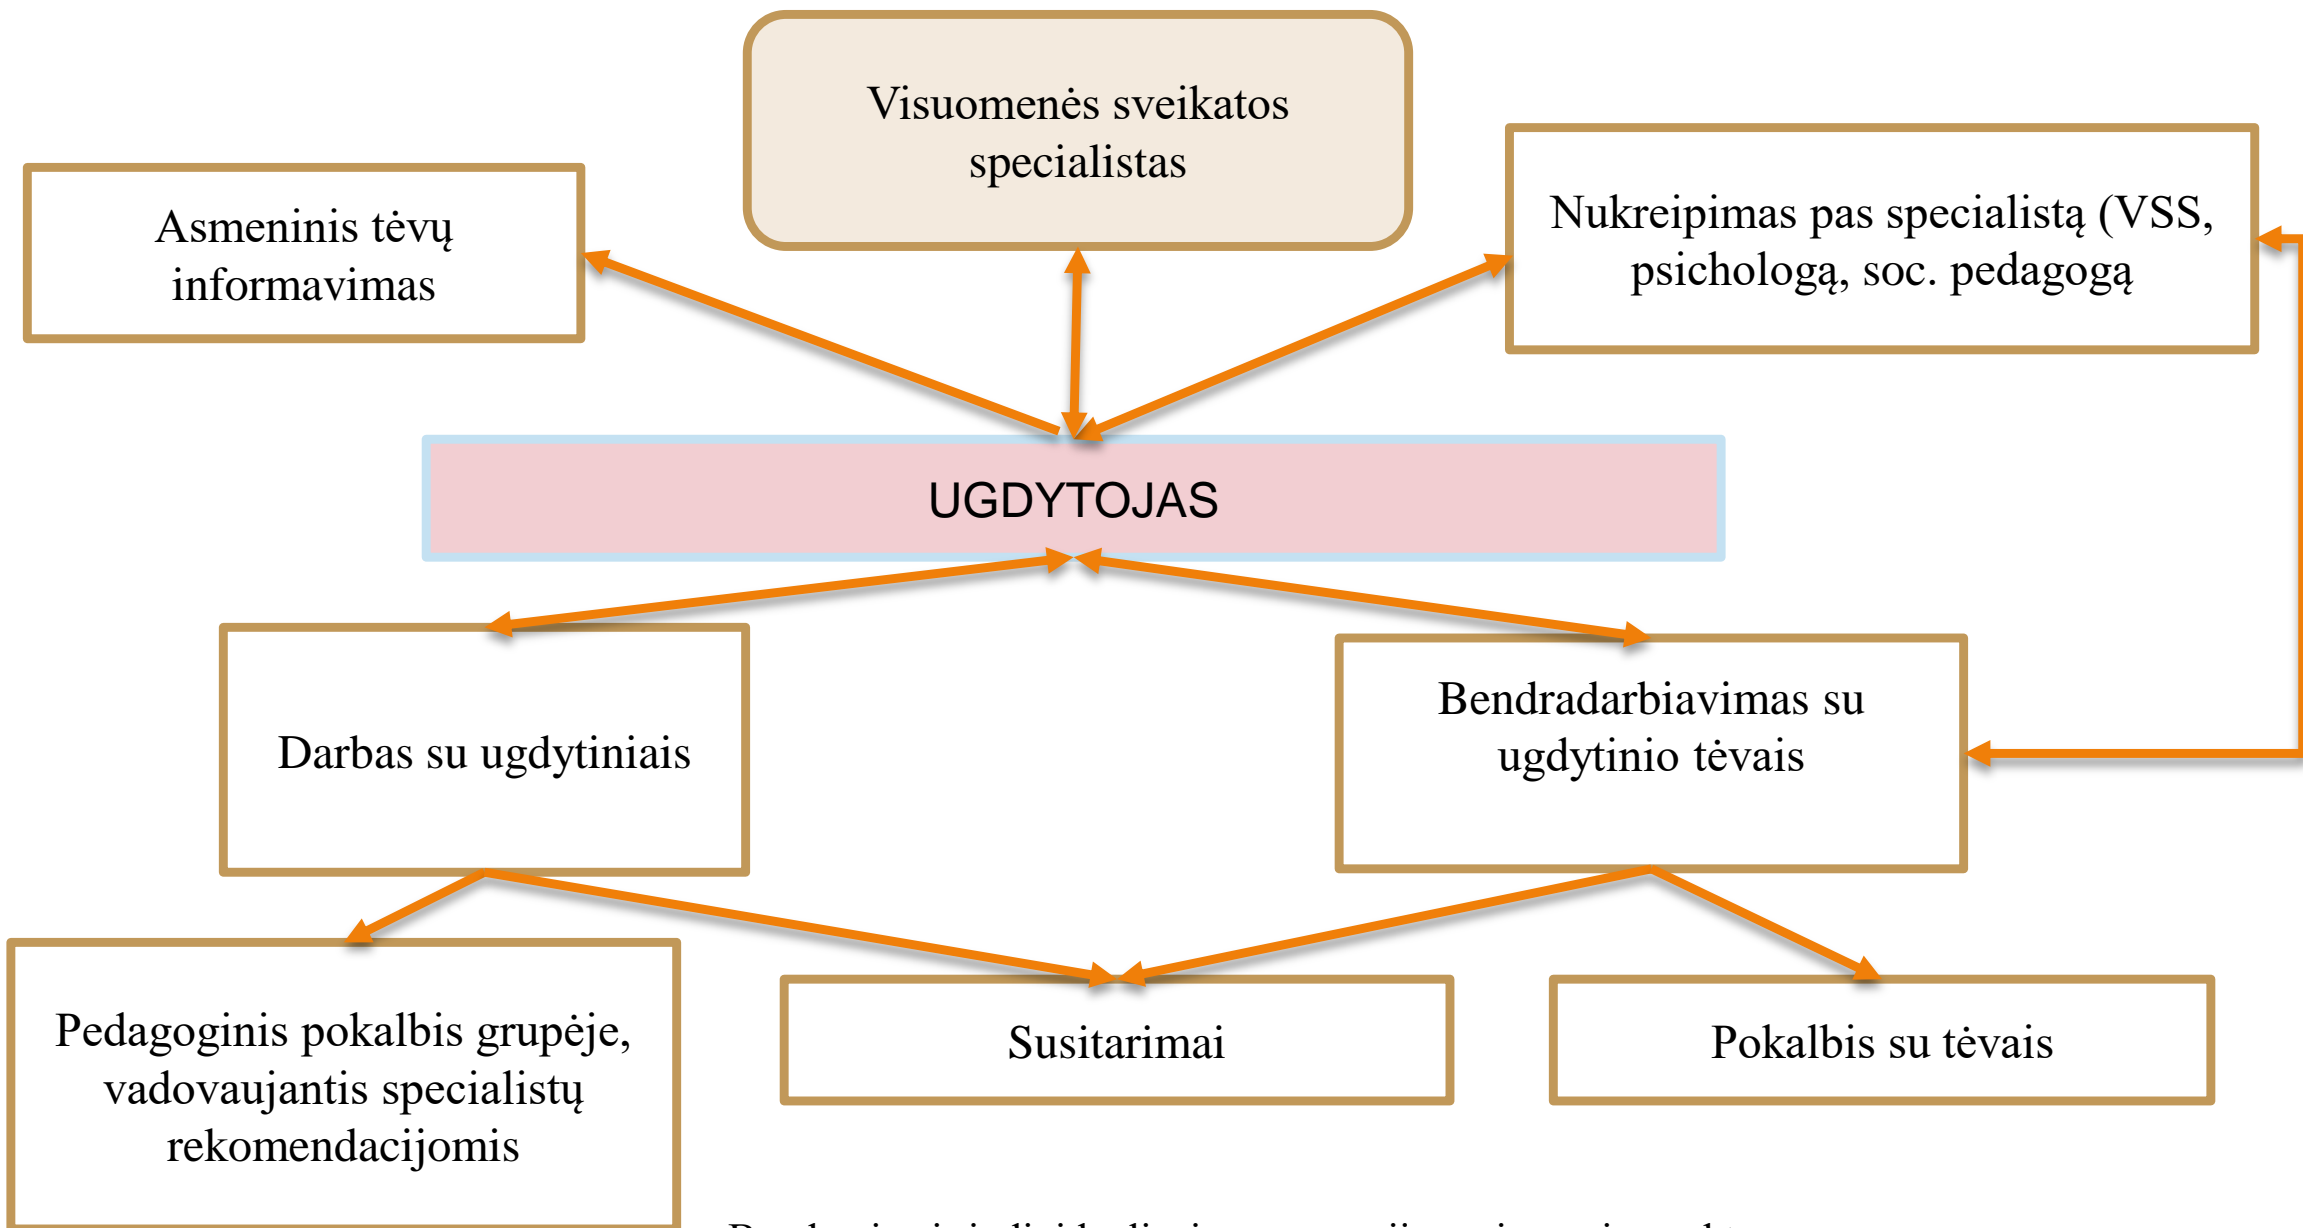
Visuomenės sveikatos specialistas

Asmeninis tėvų informavimas

Nukreipimas pas specialistą (VSS, psichologą, soc. pedagogą

UGDYTOJAS

Darbas su ugdytiniais

Bendradarbiavimas su ugdytinio tėvais

Pedagoginis pokalbis grupėje, vadovaujantis specialistų rekomendacijomis

Susitarimai

Pokalbis su tėvais

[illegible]